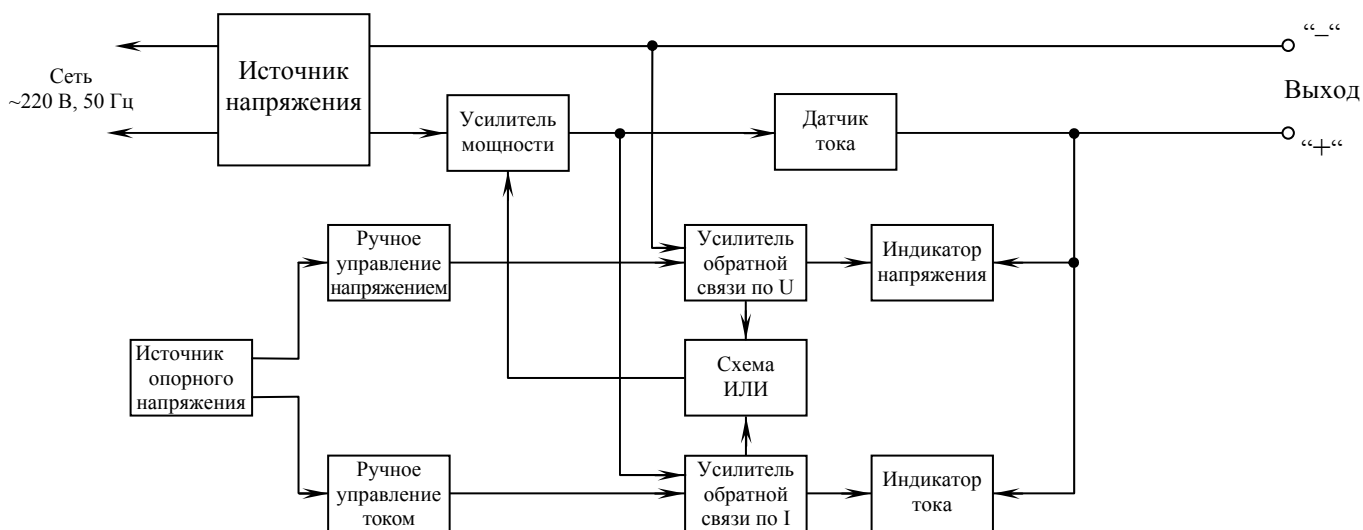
Сеть
~220 В, 50 Гц

Источник напряжения

Усилитель мощности

Датчик тока

“–“

Выход

“+“

Ручное управление напряжением

Усилитель обратной связи по U

Индикатор напряжения

Источник опорного напряжения

Схема ИЛИ

Ручное управление током

Усилитель обратной связи по I

Индикатор тока